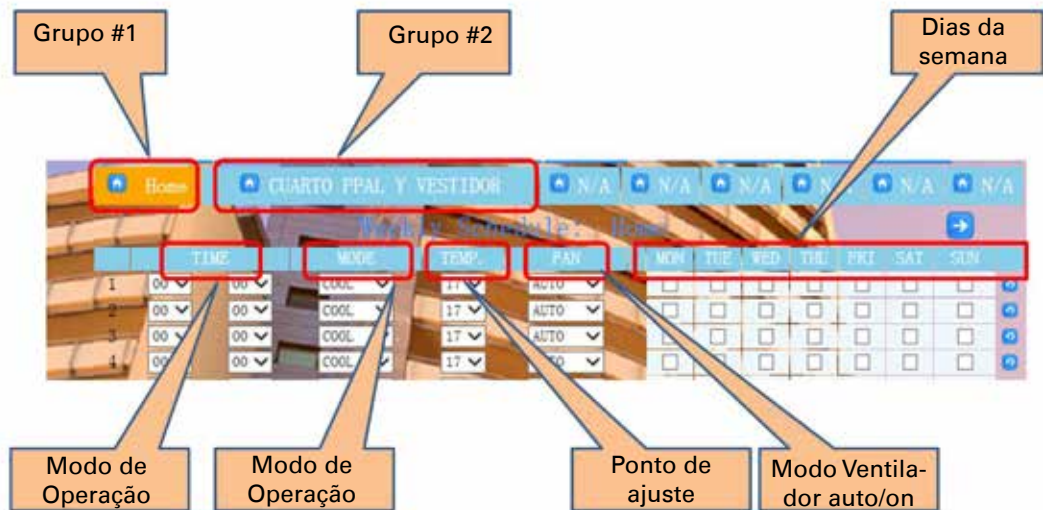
Grupo #1

Grupo #2

Dias da semana

Home

CUARTO PPAL Y VESTIDOR

N/A N/A N/A N/A N/A N/A

Weekly Schedule: Home

| | TIME | | MODE | TEMP. | FAN | MON | TUE | WED | THU | FRI | SAT | SUN |
|---|---|---|---|---|---|---|---|---|---|---|---|---|
| 1 | 00 | 00 | COOL | 17 | AUTO | ☐ | ☐ | ☐ | ☐ | ☐ | ☐ | ☐ |
| 2 | 00 | 00 | COOL | 17 | AUTO | ☐ | ☐ | ☐ | ☐ | ☐ | ☐ | ☐ |
| 3 | 00 | 00 | COOL | 17 | AUTO | ☐ | ☐ | ☐ | ☐ | ☐ | ☐ | ☐ |
| 4 | 00 | 00 | COOL | 17 | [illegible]TO | ☐ | ☐ | ☐ | ☐ | ☐ | ☐ | ☐ |

Modo de Operação

Modo de Operação

Ponto de ajuste

Modo Ventilador auto/on